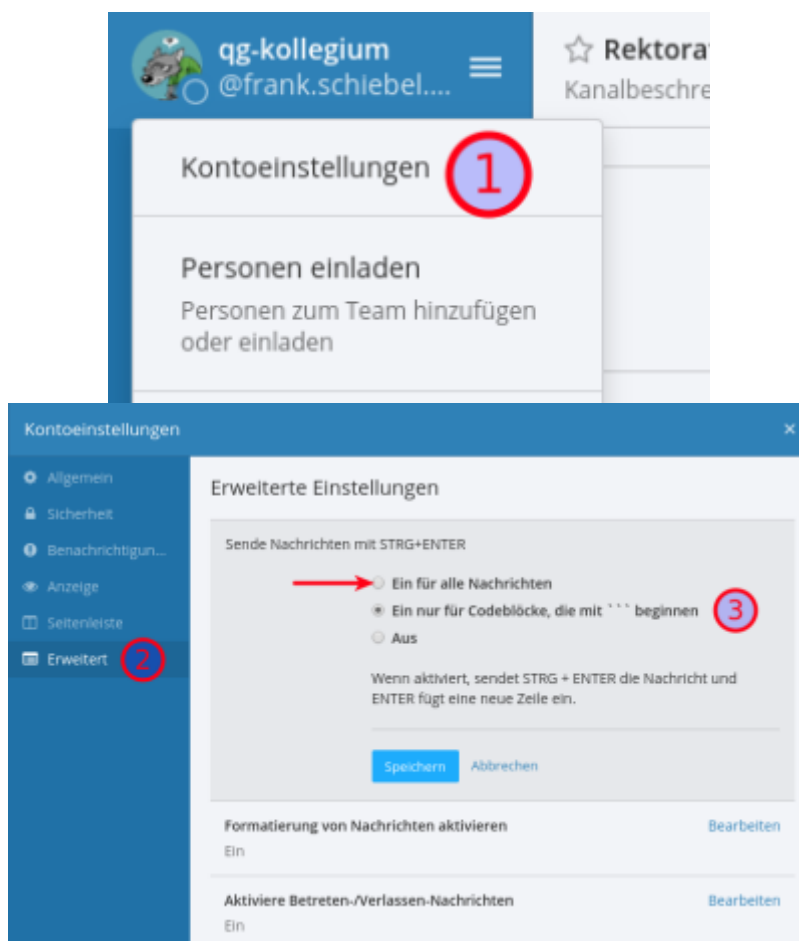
qg-kollegium
@frank.schiebel....

Rektora
Kanalbeschre

Kontoeinstellungen 1

Personen einladen
Personen zum Team hinzufügen oder einladen

Kontoeinstellungen ×

Allgemein
Sicherheit
Benachrichtigun...
Anzeige
Seitenleiste
Erweitert 2

Erweiterte Einstellungen

Sende Nachrichten mit STRG+ENTER

Ein für alle Nachrichten
Ein nur für Codeblöcke, die mit ``` beginnen 3
Aus

Wenn aktiviert, sendet STRG + ENTER die Nachricht und ENTER fügt eine neue Zeile ein.

Speichern Abbrechen

Formatierung von Nachrichten aktivieren Bearbeiten
Ein

Aktiviere Betreten-/Verlassen-Nachrichten Bearbeiten
Ein